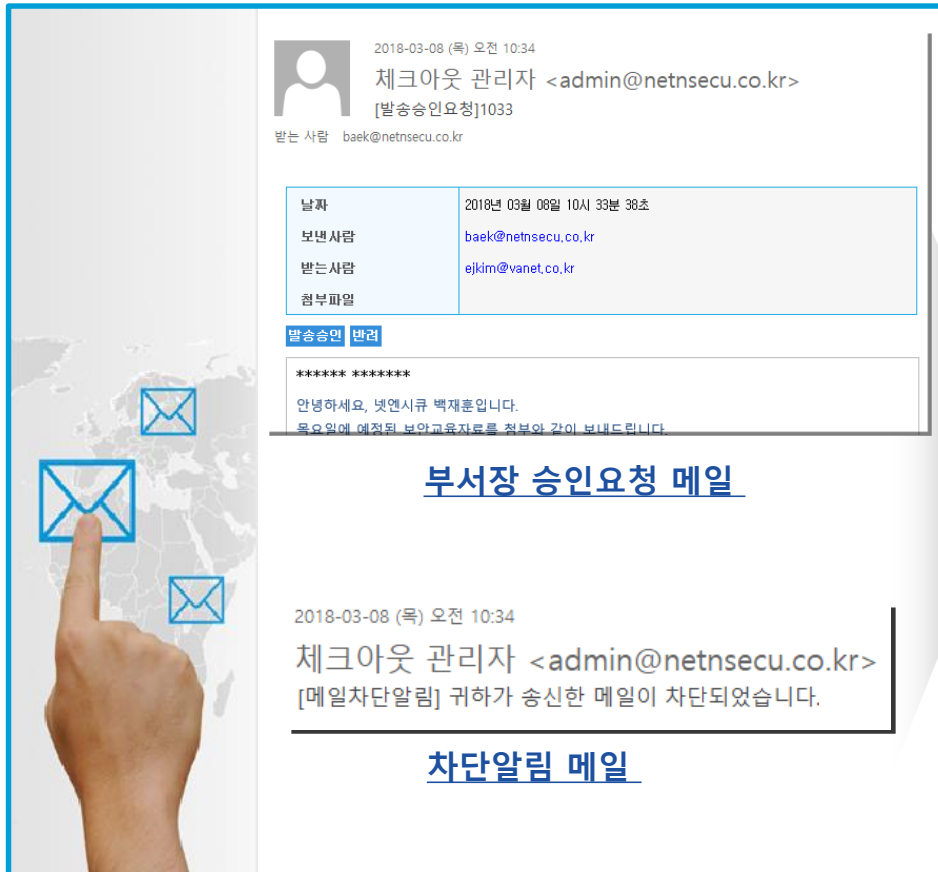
2018-03-08 (목) 오전 10:34

체크아웃 관리자 <admin@netnsecu.co.kr>

[발송승인요청]1033

받는 사람 baek@netnsecu.co.kr

| 날짜 | 2018년 03월 08일 10시 33분 38초 |
|---|---|
| 보낸사람 | baek@netnsecu.co.kr |
| 받는사람 | ejkim@vanet.co.kr |
| 첨부파일 | |

발송승인 반려

****** *******

안녕하세요, 넷엔시큐 백재훈입니다.

목요일에 예정된 보안교육자료를 첨부와 같이 보내드립니다.

부서장 승인요청 메일

2018-03-08 (목) 오전 10:34

체크아웃 관리자 <admin@netnsecu.co.kr>

[메일차단알림] 귀하가 송신한 메일이 차단되었습니다.

차단알림 메일